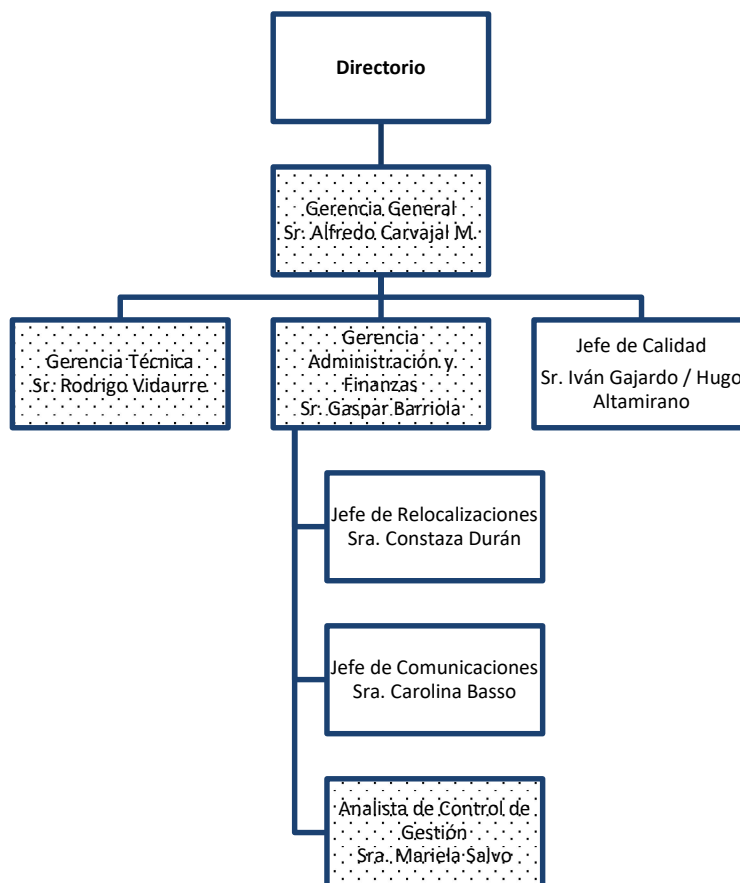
Directorio

Gerencia General
Sr. Alfredo Carvajal M.

Gerencia Técnica
Sr. Rodrigo Vidaurre

Gerencia Administración y Finanzas
Sr. Gaspar Barriola

Jefe de Calidad
Sr. Iván Gajardo / Hugo Altamirano

Jefe de Relocalizaciones
Sra. Constaza Durán

Jefe de Comunicaciones
Sra. Carolina Basso

Analista de Control de Gestión
Sra. Mariela Salvo